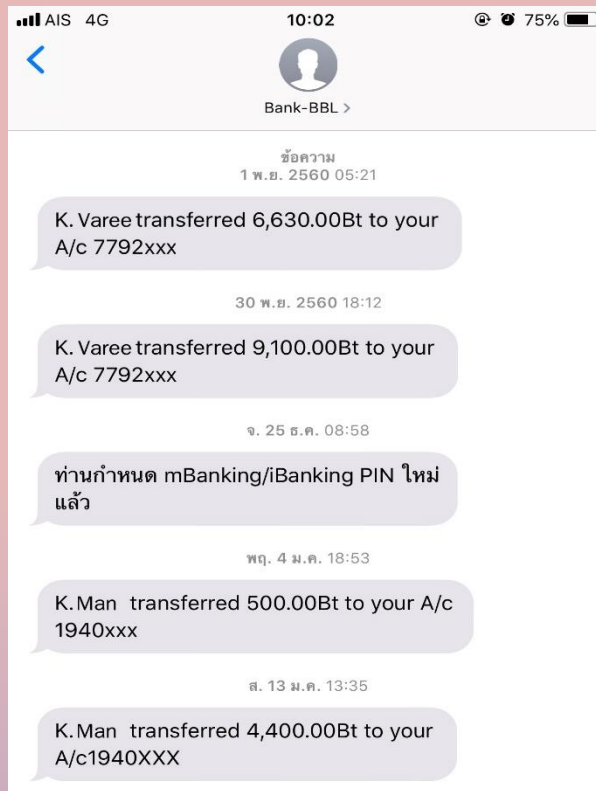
AIS 4G
10:02
75%
<
Bank-BBL >

ข้อความ
1 พ.ย. 2560 05:21

K. Varee transferred 6,630.00Bt to your A/c 7792xxx

30 พ.ย. 2560 18:12

K. Varee transferred 9,100.00Bt to your A/c 7792xxx

จ. 25 ธ.ค. 08:58

ท่านกำหนด mBanking/iBanking PIN ใหม่แล้ว

พฤ. 4 ม.ค. 18:53

K.Man transferred 500.00Bt to your A/c 1940xxx

ส. 13 ม.ค. 13:35

K.Man transferred 4,400.00Bt to your A/c1940XXX